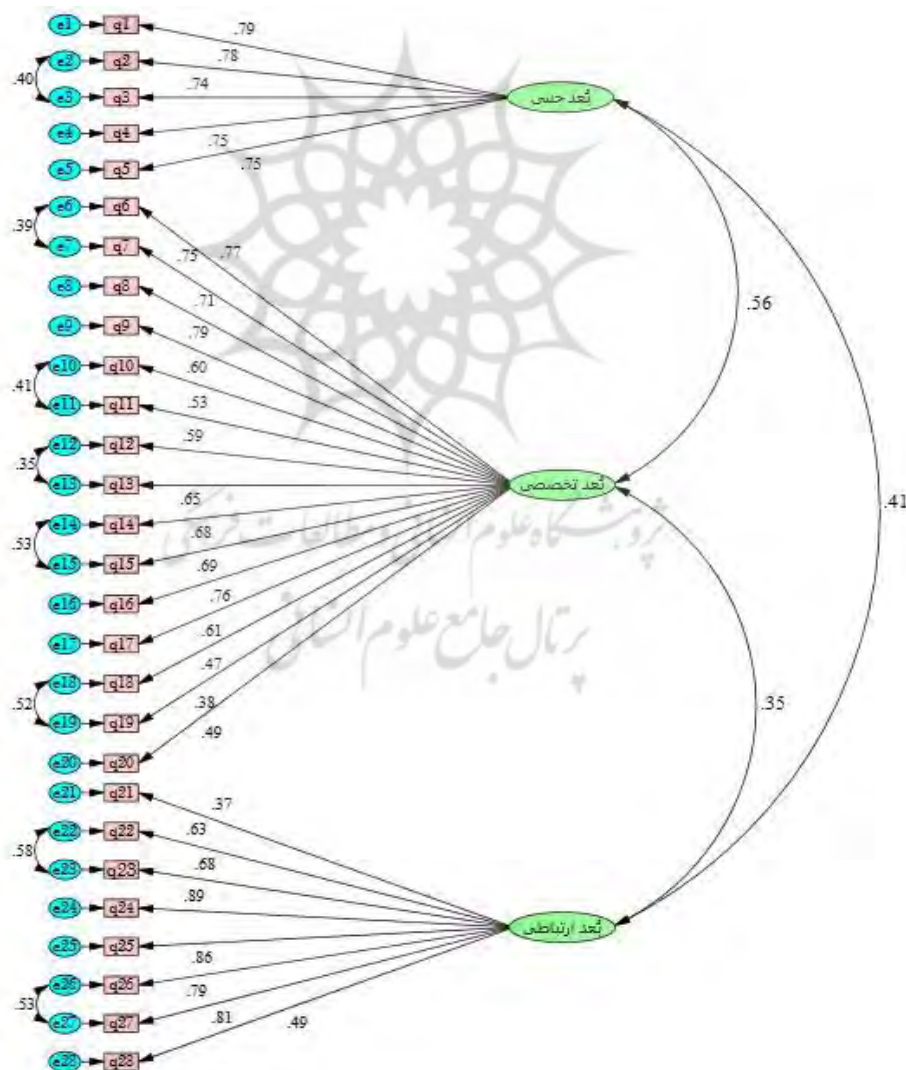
e1 q1 .79
e2 q2 .78
.40
e3 q3 .74
e4 q4
e5 q5 .75
.75
بُعد حسی

e6 q6
.39
e7 q7 .75 .77
e8 q8 .71
e9 q9 .79
e10 q10 .60
.41
e11 q11 .53
e12 q12 .59
.35
e13 q13
e14 q14 .65
.53
e15 q15 .68
e16 q16 .69
e17 q17 .76
e18 q18 .61
.52
e19 q19 .47
e20 q20 .38 .49
بُعد تخصصی

.56
.41
.35

e21 q21 .37
e22 q22 .63
.58
e23 q23 .68
e24 q24 .89
e25 q25
e26 q26 .86
.53
e27 q27 .79
e28 q28 .81 .49
بُعد ارتباطی

پژوهشگاه علوم انسانی و مطالعات فرهنگی
پرتال جامع علوم انسانی